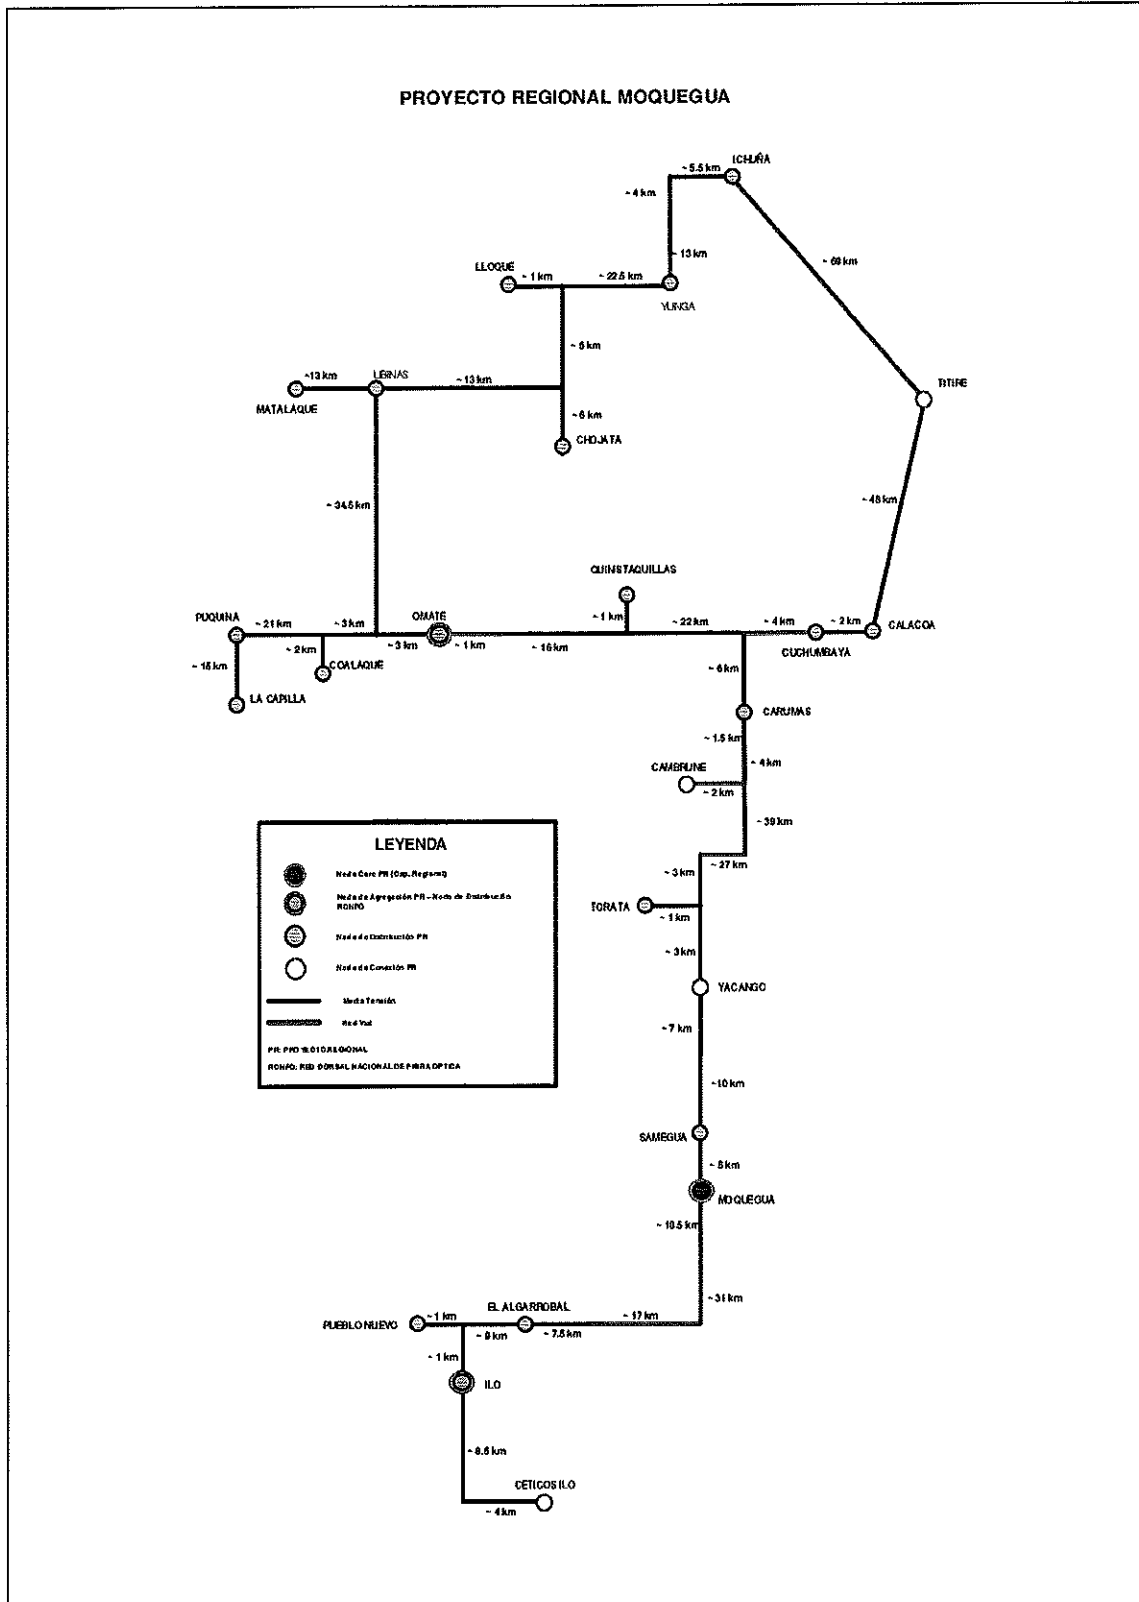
PROYECTO REGIONAL MOQUEGUA

~ 5.5 km ICHUÑA
~ 4 km
~ 13 km
~ 69 km
LLOQUE ~ 1 km ~ 22.5 km
YUNGA
~ 6 km
TITIRE
~13 km UBINAS ~ 13 km
MATALAQUE
~ 6 km
CHOJATA
~ 48 km
~ 34.5 km
QUINISTAQUILLAS
PUQUINA ~ 21 km ~ 3 km OMATE ~ 1 km ~ 22 km ~ 4 km ~ 2 km CALACOA
~ 2 km ~ 3 km ~ 1 km ~ 16 km CUCHUMBAYA
~ 15 km COALAQUE
~ 6 km
LA CAPILLA
CARUMAS
~ 1.5 km
CAMBRUNE ~ 4 km
~ 2 km
~ 39 km

LEYENDA
Nodo Core PR (Cap. Regional)
Nodo de Agregación PR – Nodo de Distribución RDNFO
Nodo de Distribución PR
Nodo de Conexión PR
Media Tensión
Red Vial
PR: PROYECTO REGIONAL
RDNFO: RED DORSAL NACIONAL DE FIBRA OPTICA

~ 3 km ~ 27 km
TORATA ~ 1 km
~ 3 km
YACANGO
~ 7 km
~10 km
SAMEGUA
~ 5 km
MOQUEGUA
~ 10.5 km
~ 31 km
PUEBLO NUEVO ~ 1 km EL ALGARROBAL ~ 17 km
~ 9 km ~ 7.5 km
~ 1 km
ILO
~ 8.5 km
CETICOS ILO
~ 4 km